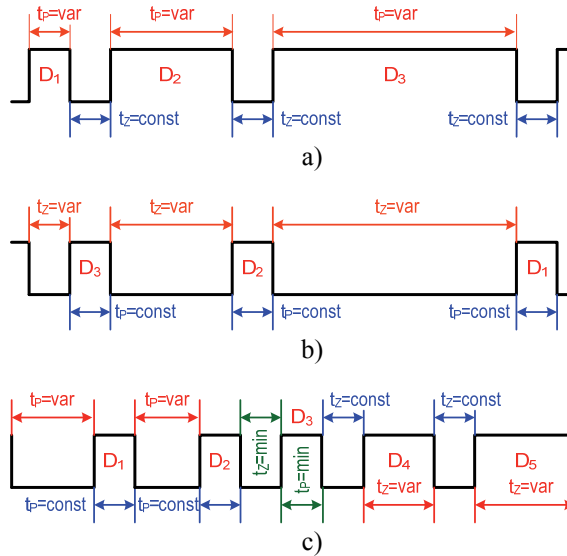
$t_P$=var
$t_P$=var
$t_P$=var
$D_1$
$D_2$
$D_3$
$t_Z$=const
$t_Z$=const
$t_Z$=const
a)

$t_Z$=var
$t_Z$=var
$t_Z$=var
$D_3$
$D_2$
$D_1$
$t_P$=const
$t_P$=const
$t_P$=const
b)

$t_P$=var
$t_P$=var
$t_Z$=const
$t_Z$=const
$D_1$
$D_2$
$t_Z$=min
$D_3$
$t_P$=min
$D_4$
$D_5$
$t_P$=const
$t_P$=const
$t_Z$=var
$t_Z$=var
c)